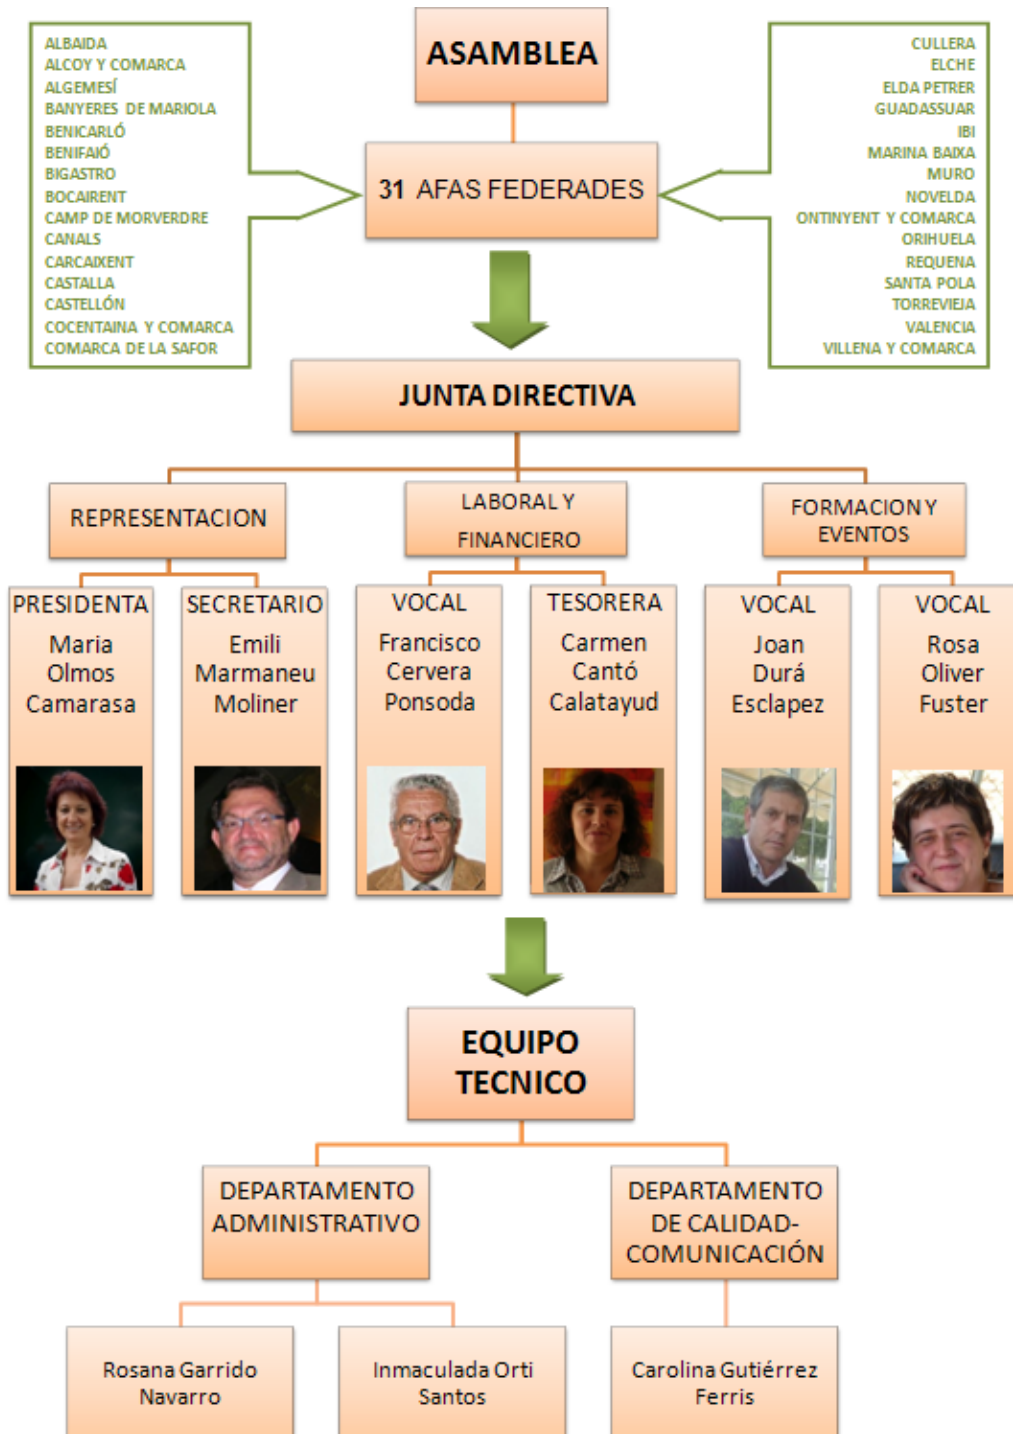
ALBAIDA
ALCOY Y COMARCA
ALGEMESÍ
BANYERES DE MARIOLA
BENICARLÓ
BENIFAIÓ
BIGASTRO
BOCAIRENT
CAMP DE MORVERDRE
CANALS
CARCAIXENT
CASTALLA
CASTELLÓN
COCENTAINA Y COMARCA
COMARCA DE LA SAFOR

ASAMBLEA

31 AFAS FEDERADES

CULLERA
ELCHE
ELDA PETRER
GUADASSUAR
IBI
MARINA BAIXA
MURO
NOVELDA
ONTINYENT Y COMARCA
ORIHUELA
REQUENA
SANTA POLA
TORREVIEJA
VALENCIA
VILLENA Y COMARCA

JUNTA DIRECTIVA

REPRESENTACION

LABORAL Y FINANCIERO

FORMACION Y EVENTOS

PRESIDENTA
Maria Olmos Camarasa

SECRETARIO
Emili Marmaneu Moliner

VOCAL
Francisco Cervera Ponsoda

TESORERA
Carmen Cantó Calatayud

VOCAL
Joan Durá Esclapez

VOCAL
Rosa Oliver Fuster

EQUIPO TECNICO

DEPARTAMENTO ADMINISTRATIVO

DEPARTAMENTO DE CALIDAD-COMUNICACIÓN

Rosana Garrido Navarro

Inmaculada Orti Santos

Carolina Gutiérrez Ferris